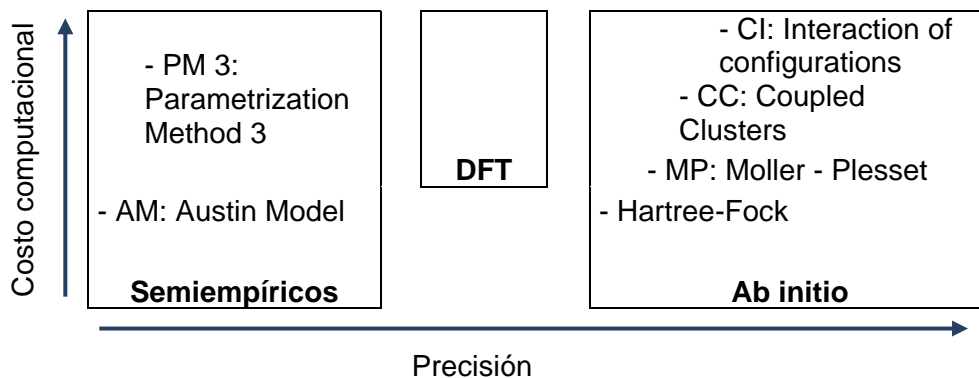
Costo computacional

- PM 3: Parametrization Method 3

- AM: Austin Model

Semiempíricos

DFT

- CI: Interaction of configurations

- CC: Coupled Clusters

- MP: Moller - Plesset

- Hartree-Fock

Ab initio

Precisión